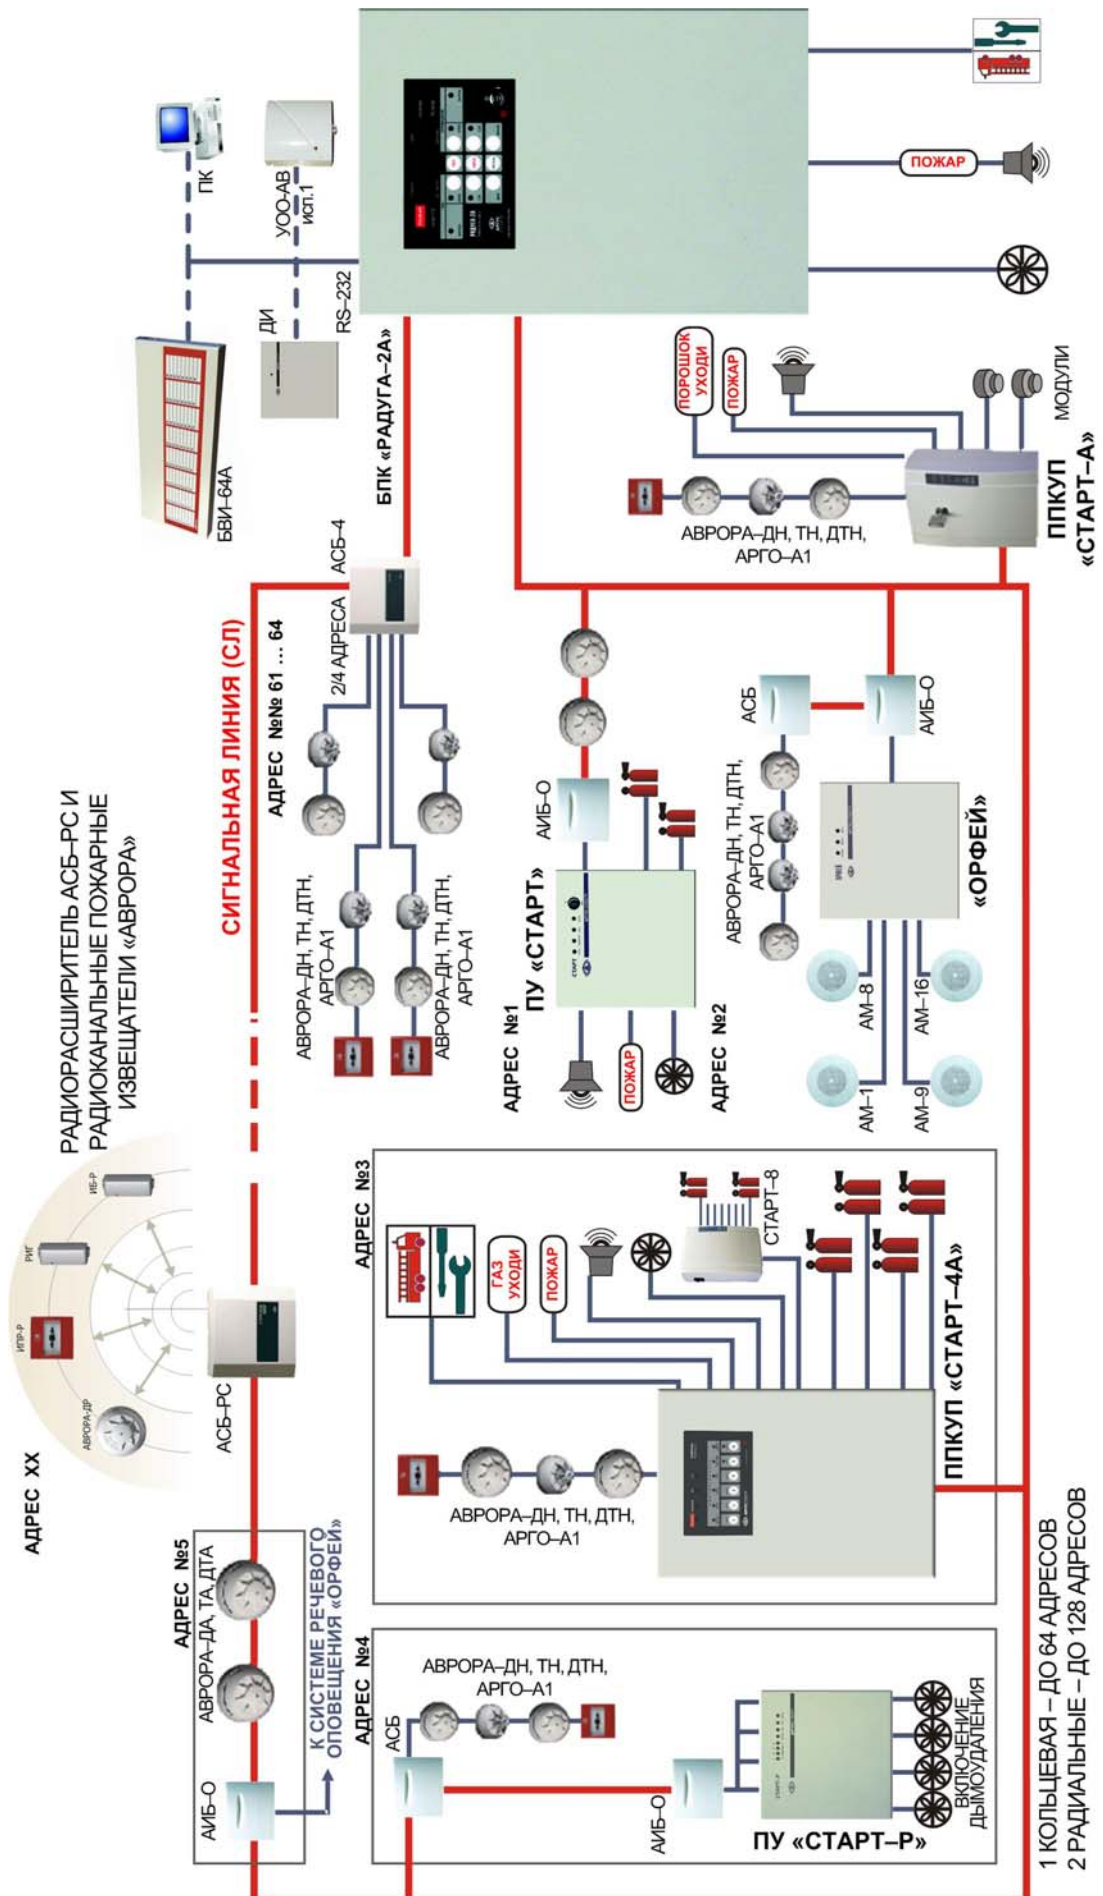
ПК
УОО-АВ исп.1
ДИ
RS-232
БВИ-64А
БПК «РАДУГА-2А»
ПОЖАР
ПОРОШОК УХОДИ
ПОЖАР
МОДУЛИ
АВРОРА–ДН, ТН, ДТН, АРГО–А1
ППКУП «СТАРТ–А»
АСБ–4
2/4 АДРЕСА
АДРЕС №№ 61 … 64
АВРОРА–ДН, ТН, ДТН, АРГО–А1
АВРОРА–ДН, ТН, ДТН, АРГО–А1
СИГНАЛЬНАЯ ЛИНИЯ (СЛ)
РАДИОРАСШИРИТЕЛЬ АСБ–РС И РАДИОКАНАЛЬНЫЕ ПОЖАРНЫЕ ИЗВЕЩАТЕЛИ «АВРОРА»
АИБ–О
ПУ «СТАРТ»
АДРЕС №1
ПОЖАР
АДРЕС №2
АСБ
АИБ–О
АВРОРА–ДН, ТН, ДТН, АРГО–А1
«ОРФЕЙ»
АМ–8
АМ–16
АМ–1
АМ–9
АДРЕС XX
ИБ-Р
РИГ
ИПР-Р
АВРОРА-ДР
АСБ–РС
АДРЕС №3
ГАЗ УХОДИ
ПОЖАР
СТАРТ–8
ППКУП «СТАРТ–4А»
АВРОРА–ДН, ТН, ДТН, АРГО–А1
АДРЕС №5
АВРОРА–ДА, ТА, ДТА
АИБ–О
К СИСТЕМЕ РЕЧЕВОГО ОПОВЕЩЕНИЯ «ОРФЕЙ»
АДРЕС №4
АСБ
АВРОРА–ДН, ТН, ДТН, АРГО–А1
АИБ–О
ПУ «СТАРТ–Р»
ВКЛЮЧЕНИЕ ДЫМОУДАЛЕНИЯ
1 КОЛЬЦЕВАЯ – ДО 64 АДРЕСОВ
2 РАДИАЛЬНЫЕ – ДО 128 АДРЕСОВ